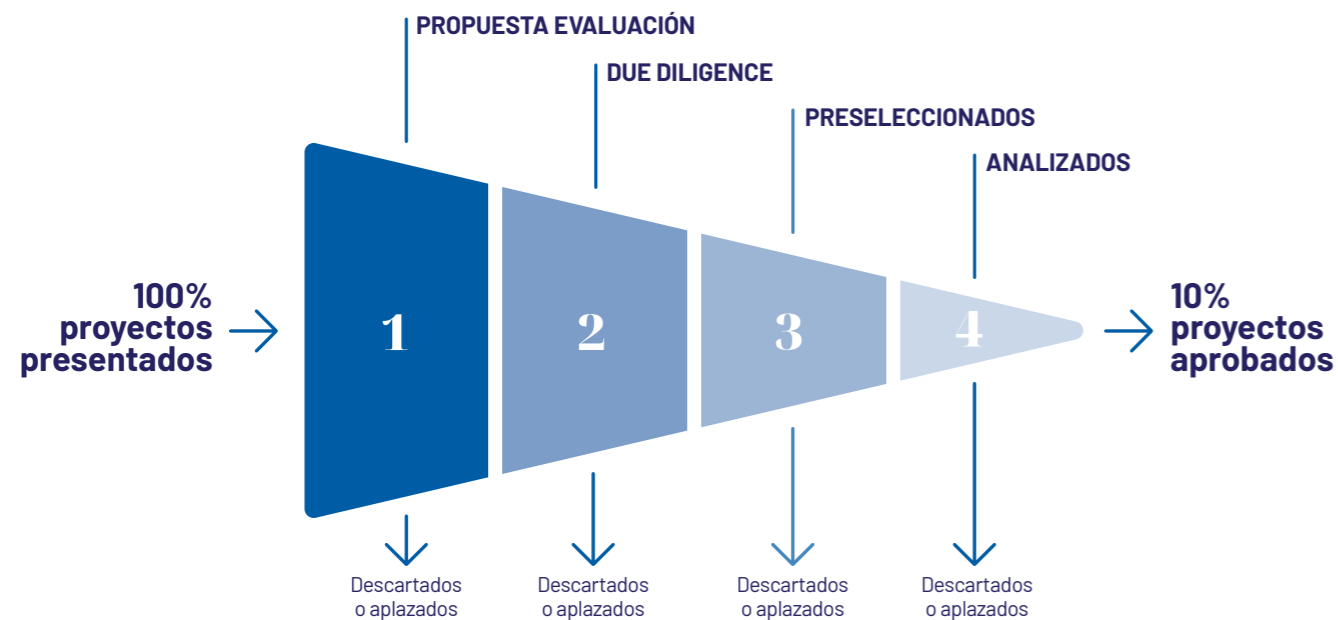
PROPUESTA EVALUACIÓN

DUE DILIGENCE

PRESELECCIONADOS

ANALIZADOS

100% proyectos presentados

1

2

3

4

10% proyectos aprobados

Descartados o aplazados

Descartados o aplazados

Descartados o aplazados

Descartados o aplazados